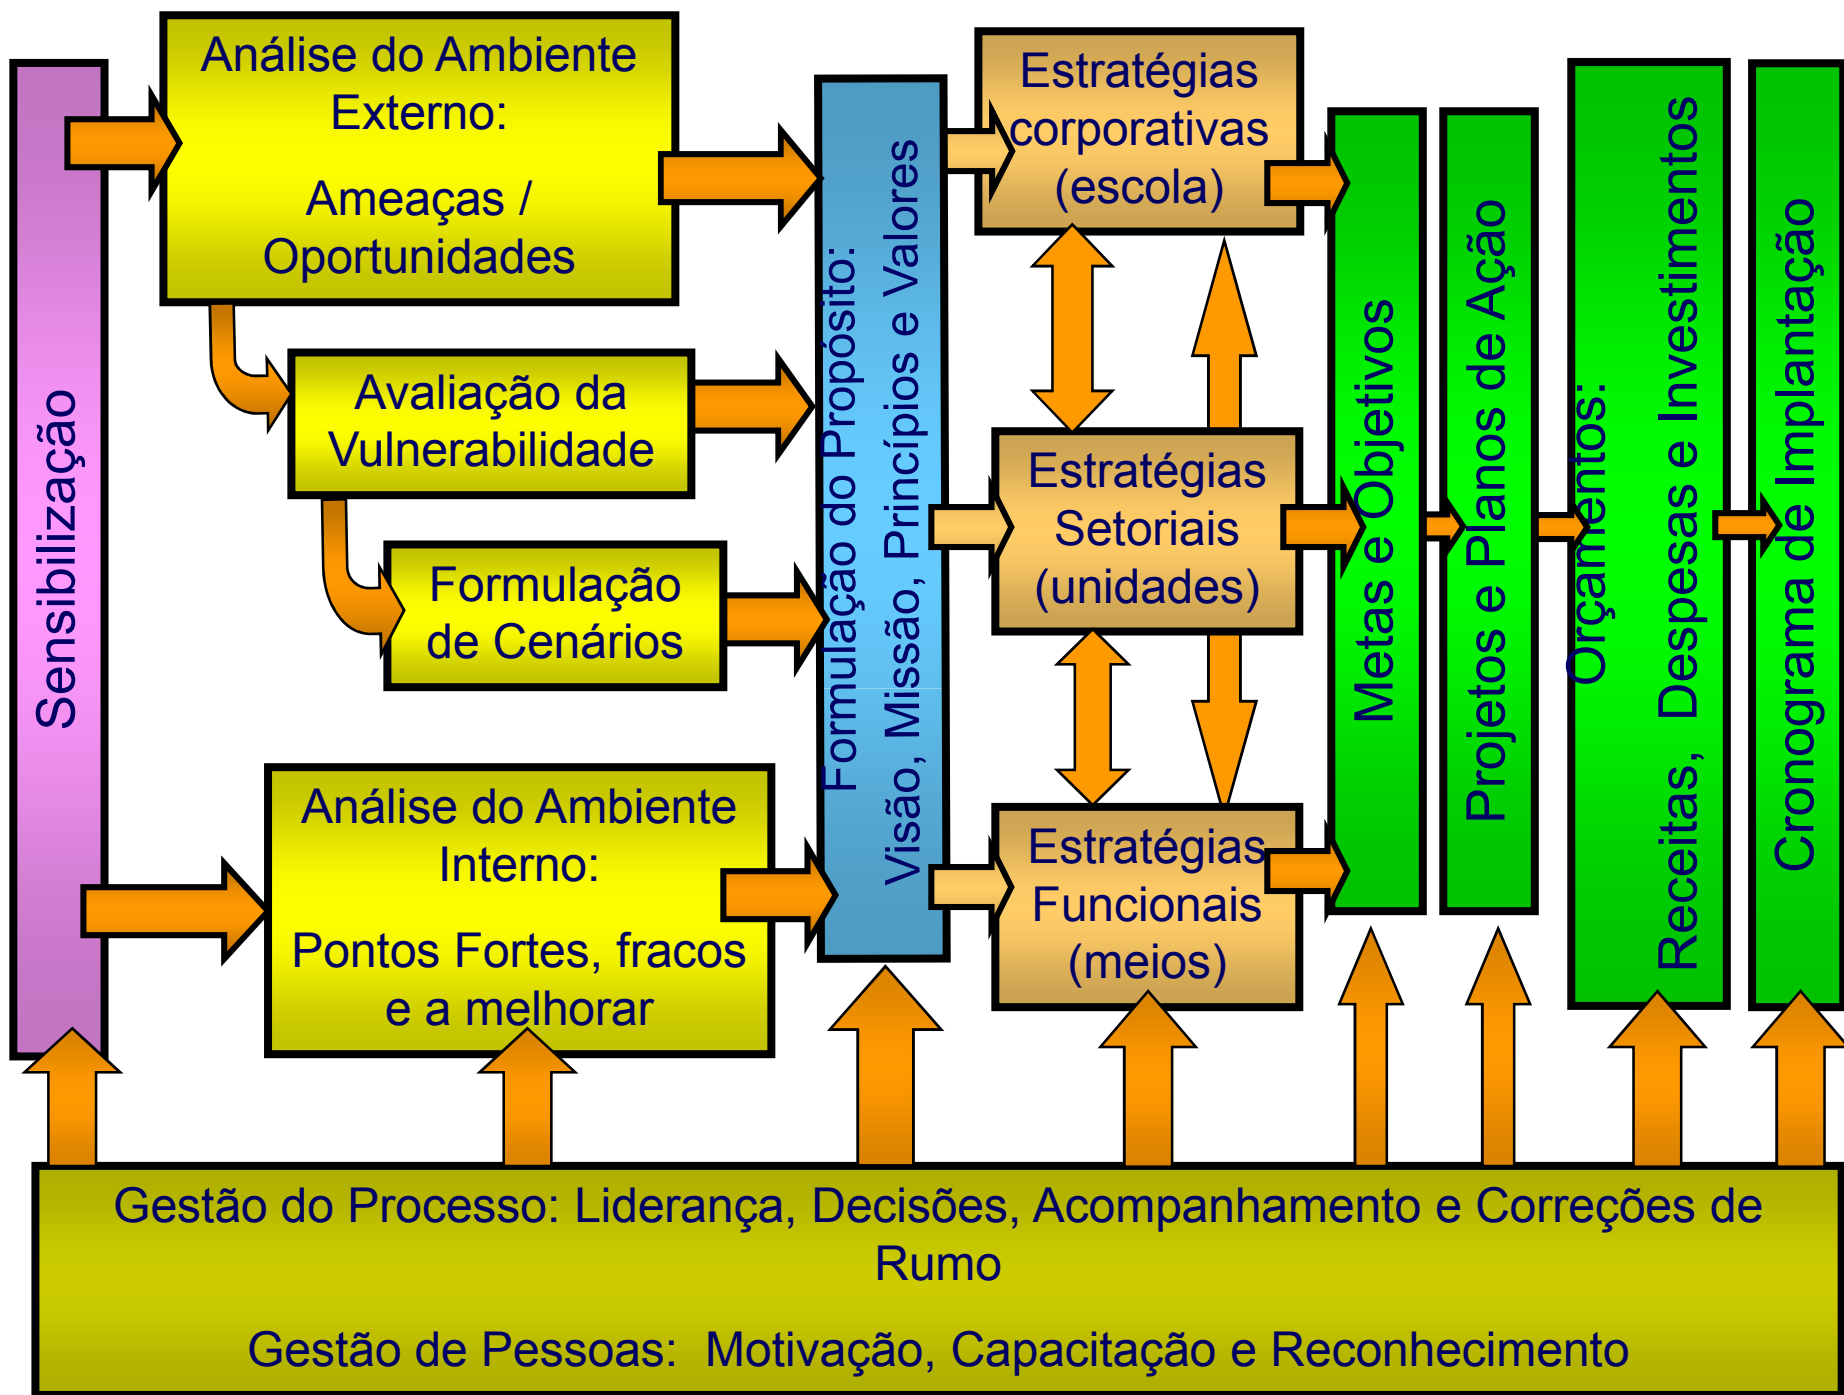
Sensibilização

Análise do Ambiente Externo:

Ameaças / Oportunidades

Avaliação da Vulnerabilidade

Formulação de Cenários

Análise do Ambiente Interno:

Pontos Fortes, fracos e a melhorar

Formulação do Propósito:
Visão, Missão, Princípios e Valores

Estratégias corporativas (escola)

Estratégias Setoriais (unidades)

Estratégias Funcionais (meios)

Metas e Objetivos

Projetos e Planos de Ação

Orçamentos:
Receitas, Despesas e Investimentos

Cronograma de Implantação

Gestão do Processo: Liderança, Decisões, Acompanhamento e Correções de Rumo

Gestão de Pessoas: Motivação, Capacitação e Reconhecimento